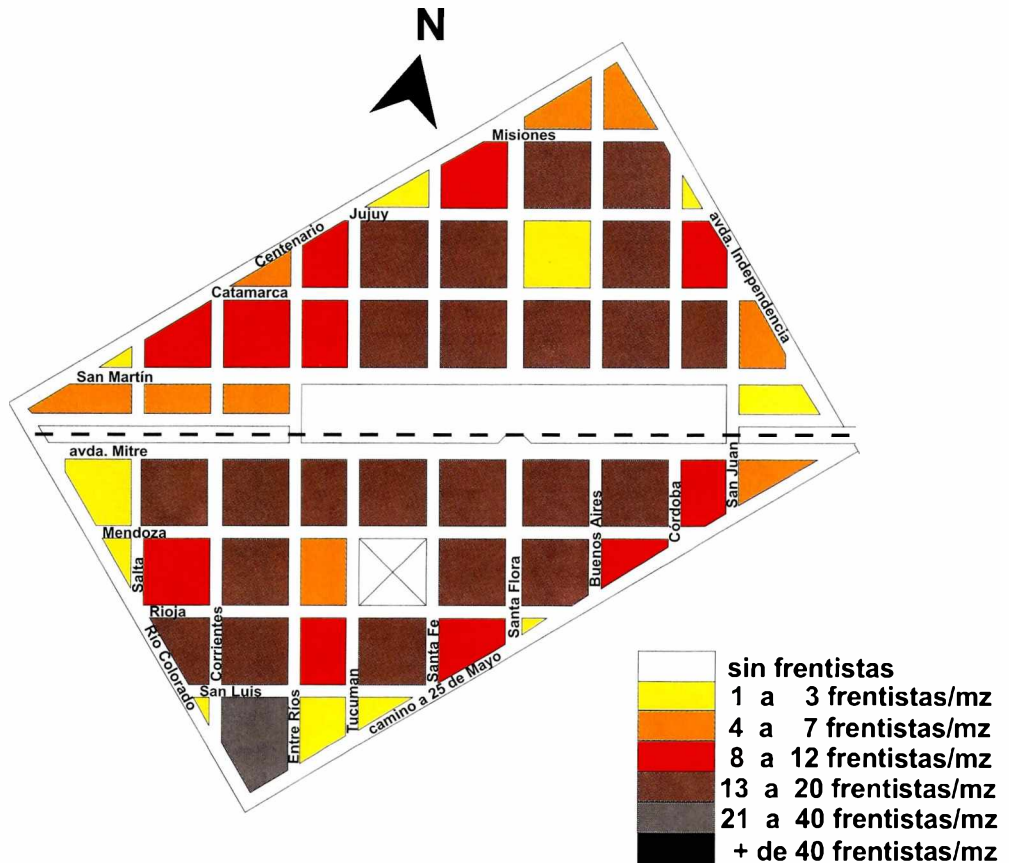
N

Misiones
Jujuy
Centenario
Catamarca
avda. Independencia
San Martín
avda. Mitre
San Juan
Córdoba
Buenos Aires
Mendoza
Salta
Santa Flora
Rioja
Río Colorado
Corrientes
Santa Fe
camino a 25 de Mayo
San Luis
Entre Ríos
Tucumán

sin frentistas
1 a 3 frentistas/mz
4 a 7 frentistas/mz
8 a 12 frentistas/mz
13 a 20 frentistas/mz
21 a 40 frentistas/mz
+ de 40 frentistas/mz